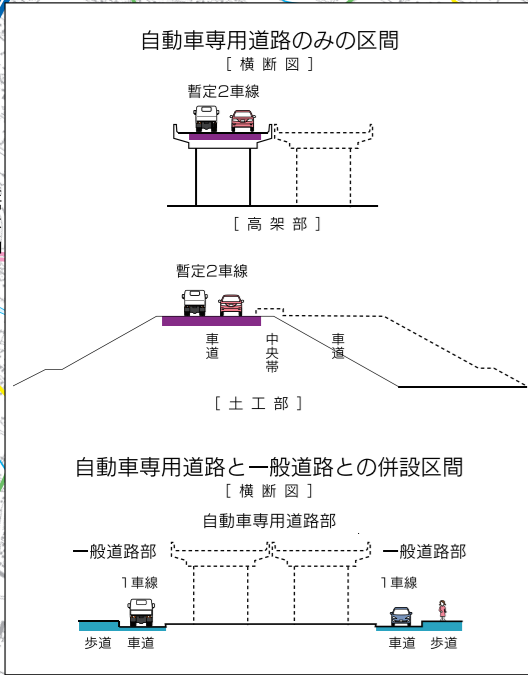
自動車専用道路のみの区間
[ 横 断 図 ]

暫定2車線

[ 高 架 部 ]

暫定2車線

車道

中央帯

車道

[ 土 工 部 ]

自動車専用道路と一般道路との併設区間
[ 横 断 図 ]

自動車専用道路部

一般道路部

一般道路部

1車線

1車線

歩道 車道

車道 歩道